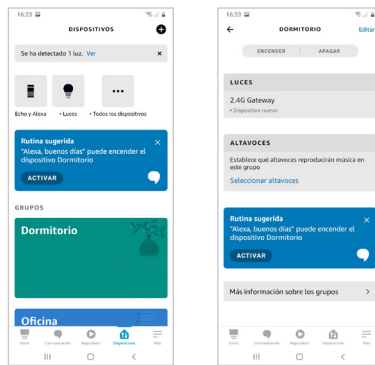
16:23

DISPOSITIVOS

Se ha detectado 1 luz. Ver

Echo y Alexa

• Luces

• Todos los dispositivos

Rutina sugerida

"Alexa, buenos días" puede encender el dispositivo Dormitorio

ACTIVAR

GRUPOS

Dormitorio

Oficina

Inicio Comunicación Reproducir Dispositivos Más

16:23

DORMITORIO

Editar

ENCENDER

APAGAR

LUCES

2.4G Gateway

• Dispositivo nuevo

ALTAVOCES

Establece qué altavoces reproducirán música en este grupo

Seleccionar altavoces

Rutina sugerida

"Alexa, buenos días" puede encender el dispositivo Dormitorio

ACTIVAR

Más información sobre los grupos

Inicio Comunicación Reproducir Dispositivos Más